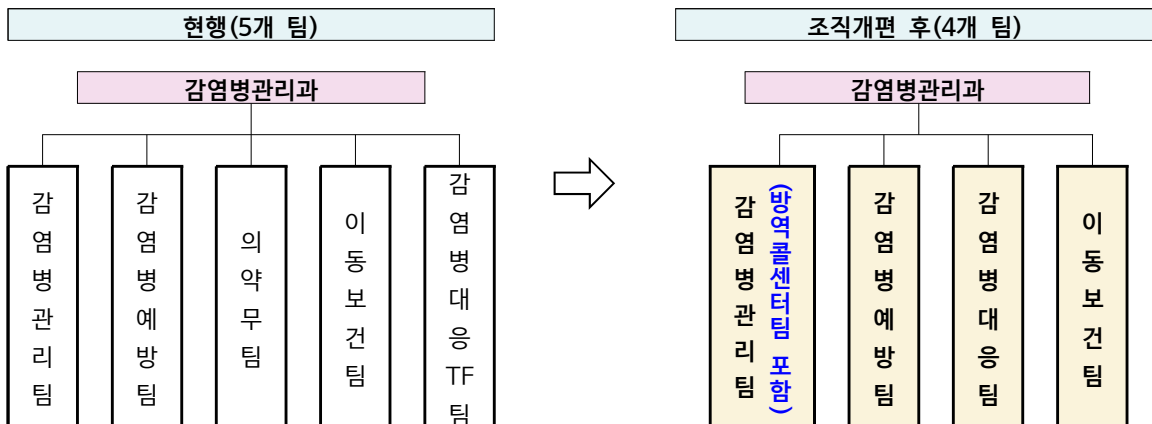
현행(5개 팀)

감염병관리과

감염병관리팀

감염병예방팀

의약무팀

이동보건팀

감염병대응TF팀

조직개편 후(4개 팀)

감염병관리과

감염병관리팀 (방역콜센터팀 포함)

감염병예방팀

감염병대응팀

이동보건팀